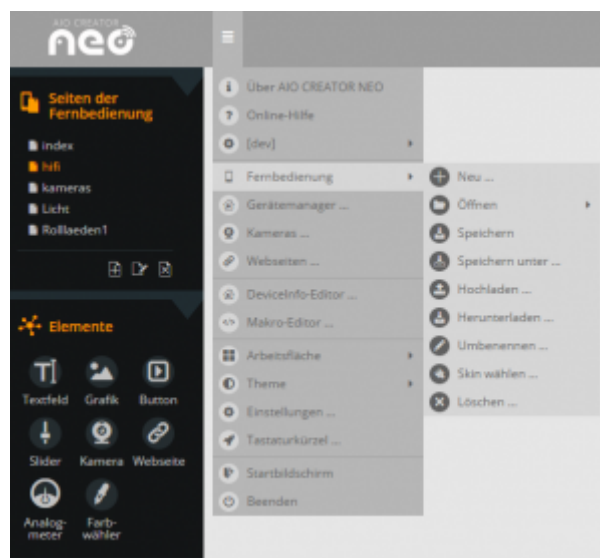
AIO CREATOR
neo

Seiten der Fernbedienung

index
hifi
kameras
Licht
Rollaeden1

Elemente

Textfeld
Grafik
Button
Slider
Kamera
Webseite
Analogmeter
Farbwähler

Über AIO CREATOR NEO
Online-Hilfe
[dev]
Fernbedienung
Gerätemanager ...
Kameras ...
Webseiten ...
DeviceInfo-Editor ...
Makro-Editor ...
Arbeitsfläche
Theme
Einstellungen ...
Tastaturkürzel ...
Startbildschirm
Beenden

Neu ...
Öffnen
Speichern
Speichern unter ...
Hochladen ...
Herunterladen ...
Umbenennen ...
Skin wählen ...
Löschen ...